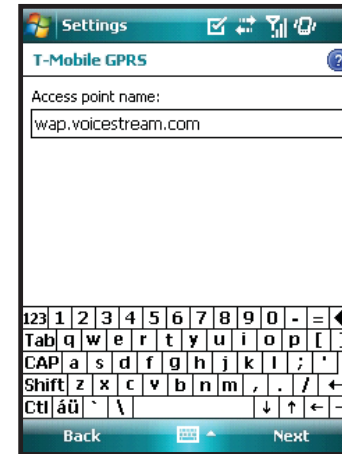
Settings

T-Mobile GPRS

Access point name:

wap.voicestream.com

123 1 2 3 4 5 6 7 8 9 0 - =
Tab q w e r t y u i o p [
CAP a s d f g h j k l ; '
Shift z x c v b n m , . / ←
Ctl áü ` \ ↓ ↑ ← 

Back Next